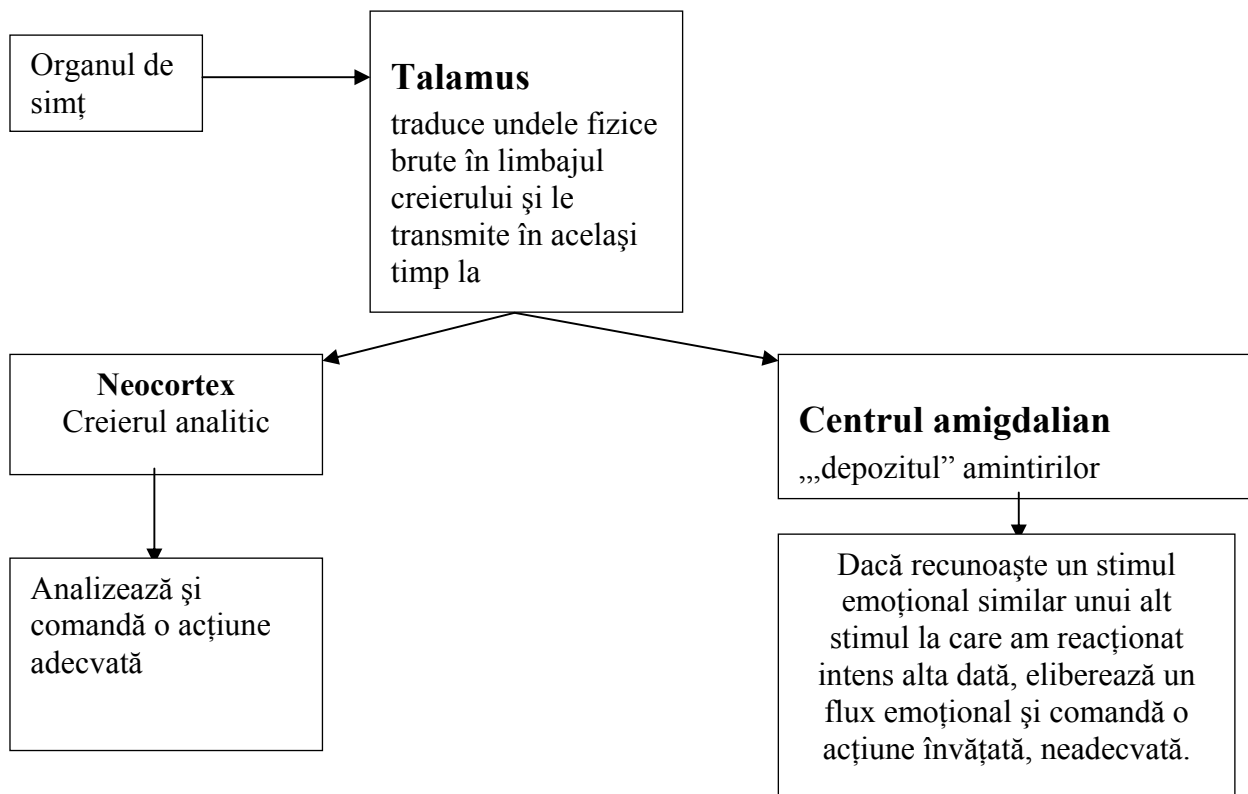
Organul de simț

**Talamus**
traduce undele fizice brute în limbajul creierului şi le transmite în acelaşi timp la

**Neocortex**
Creierul analitic

**Centrul amigdalian**
,,,depozitul" amintirilor

Analizează şi comandă o acțiune adecvată

Dacă recunoaşte un stimul emoțional similar unui alt stimul la care am reacționat intens alta dată, eliberează un flux emoțional şi comandă o acțiune învățată, neadecvată.